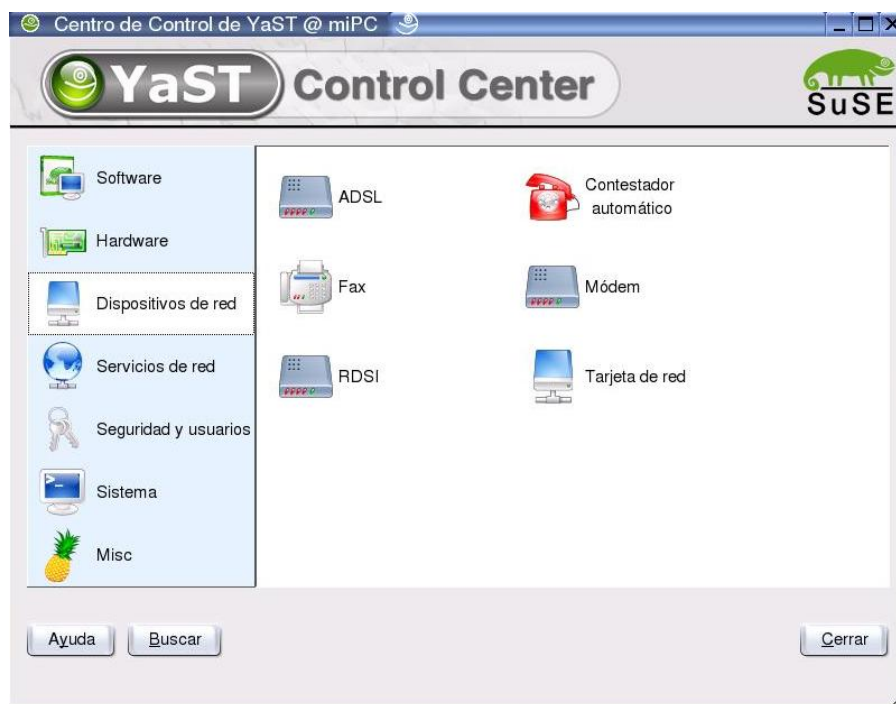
Centro de Control de YaST @ miPC

YaST Control Center

SuSE

Software

Hardware

Dispositivos de red

Servicios de red

Seguridad y usuarios

Sistema

Misc

ADSL

Contestador automático

Fax

Módem

RDSI

Tarjeta de red

Ayuda

Buscar

Cerrar